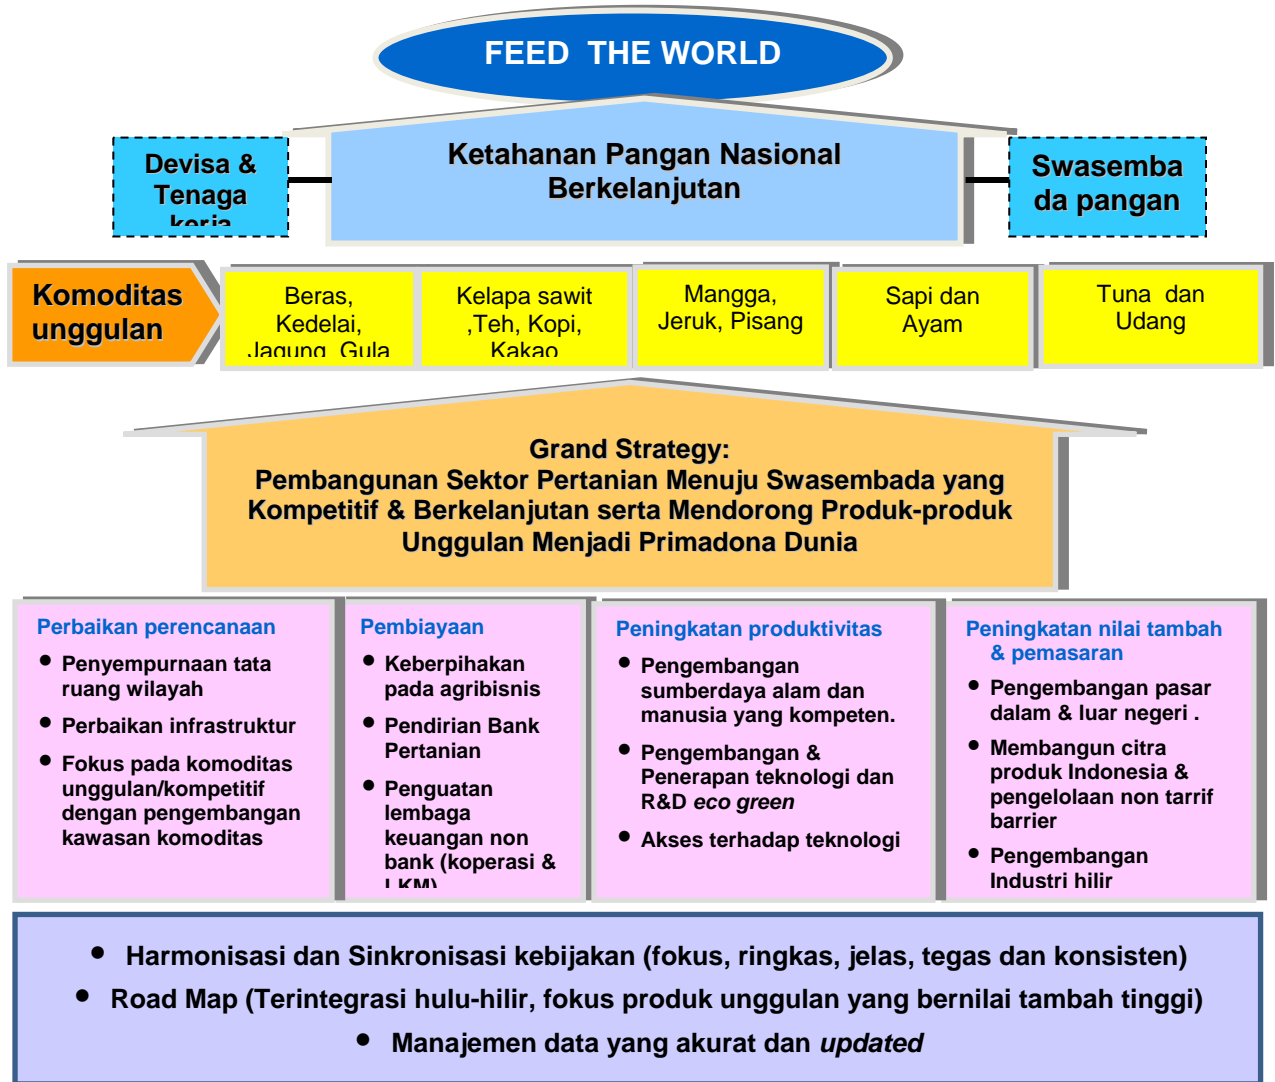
FEED THE WORLD

Devisa & Tenaga kerja

Ketahanan Pangan Nasional Berkelanjutan

Swasembada pangan

Komoditas unggulan

Beras, Kedelai, Jagung, Gula

Kelapa sawit ,Teh, Kopi, Kakao

Mangga, Jeruk, Pisang

Sapi dan Ayam

Tuna dan Udang

Grand Strategy:
Pembangunan Sektor Pertanian Menuju Swasembada yang Kompetitif & Berkelanjutan serta Mendorong Produk-produk Unggulan Menjadi Primadona Dunia

Perbaikan perencanaan
- Penyempurnaan tata ruang wilayah
- Perbaikan infrastruktur
- Fokus pada komoditas unggulan/kompetitif dengan pengembangan kawasan komoditas

Pembiayaan
- Keberpihakan pada agribisnis
- Pendirian Bank Pertanian
- Penguatan lembaga keuangan non bank (koperasi & LKM)

Peningkatan produktivitas
- Pengembangan sumberdaya alam dan manusia yang kompeten.
- Pengembangan & Penerapan teknologi dan R&D *eco green*
- Akses terhadap teknologi

Peningkatan nilai tambah & pemasaran
- Pengembangan pasar dalam & luar negeri .
- Membangun citra produk Indonesia & pengelolaan non tarrif barrier
- Pengembangan Industri hilir

- Harmonisasi dan Sinkronisasi kebijakan (fokus, ringkas, jelas, tegas dan konsisten)
- Road Map (Terintegrasi hulu-hilir, fokus produk unggulan yang bernilai tambah tinggi)
- Manajemen data yang akurat dan *updated*